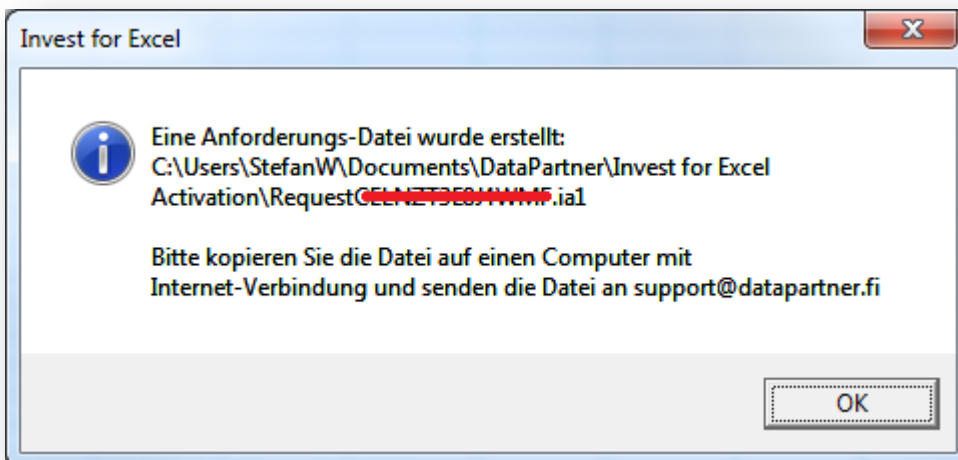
Invest for Excel

Eine Anforderungs-Datei wurde erstellt:
C:\Users\StefanW\Documents\DataPartner\Invest for Excel Activation\Request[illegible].ia1

Bitte kopieren Sie die Datei auf einen Computer mit Internet-Verbindung und senden die Datei an support@datapartner.fi

OK